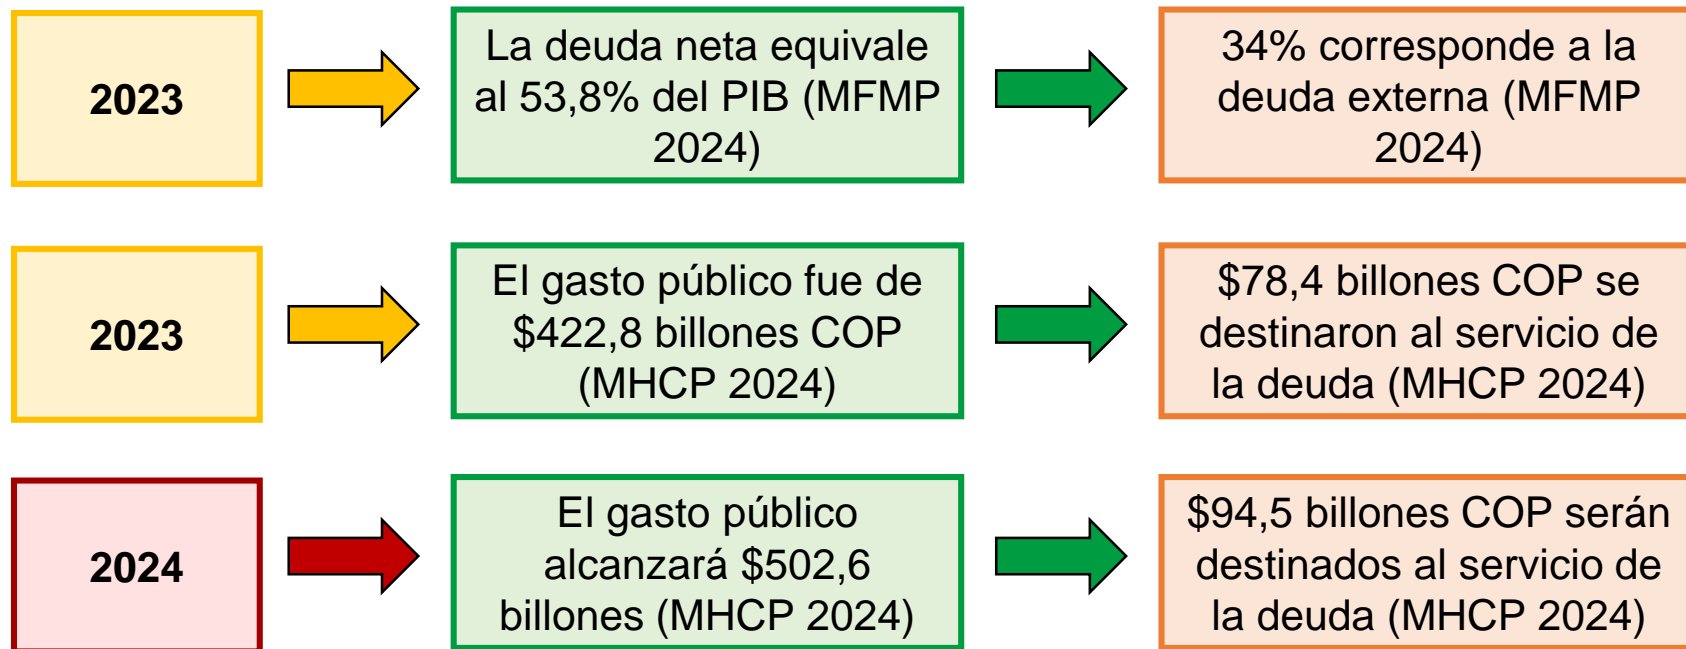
2023

La deuda neta equivale al 53,8% del PIB (MFMP 2024)

34% corresponde a la deuda externa (MFMP 2024)

2023

El gasto público fue de $422,8 billones COP (MHCP 2024)

$78,4 billones COP se destinaron al servicio de la deuda (MHCP 2024)

2024

El gasto público alcanzará $502,6 billones (MHCP 2024)

$94,5 billones COP serán destinados al servicio de la deuda (MHCP 2024)